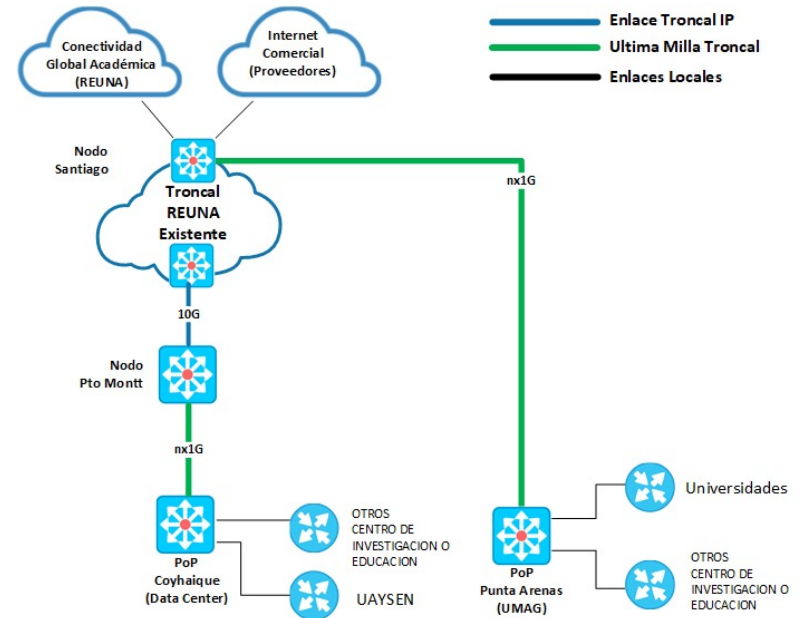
Conectividad Global Académica (REUNA)

Internet Comercial (Proveedores)

Enlace Troncal IP

Ultima Milla Troncal

Enlaces Locales

Nodo Santiago

Troncal REUNA Existente

nx1G

10G

Nodo Pto Montt

nx1G

PoP Coyhaique (Data Center)

OTROS CENTRO DE INVESTIGACION O EDUCACION

UAYSEN

PoP Punta Arenas (UMAG)

Universidades

OTROS CENTRO DE INVESTIGACION O EDUCACION